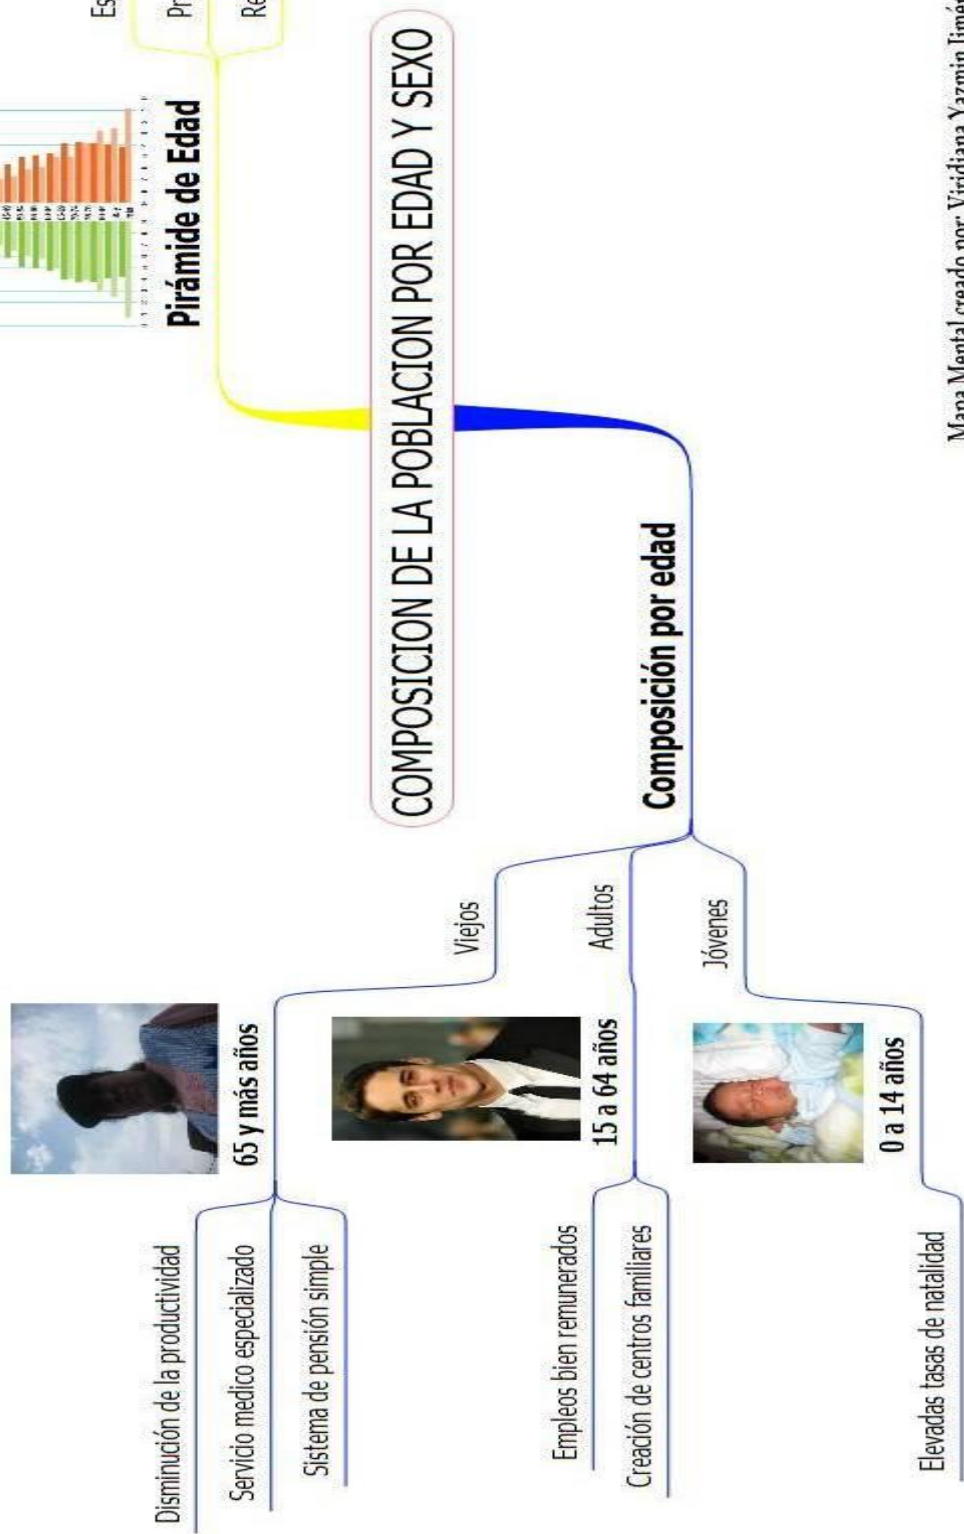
COMPOSICION DE LA POBLACION POR EDAD Y SEXO

Pirámide de Edad

Es

Pr

Re

Composición por edad

Viejos

65 y más años

Disminución de la productividad

Servicio medico especializado

Sistema de pensión simple

Adultos

15 a 64 años

Empleos bien remunerados

Creación de centros familiares

Jóvenes

0 a 14 años

Elevadas tasas de natalidad

Mapa Mental creado por: Viridiana Yazmin Jimé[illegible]